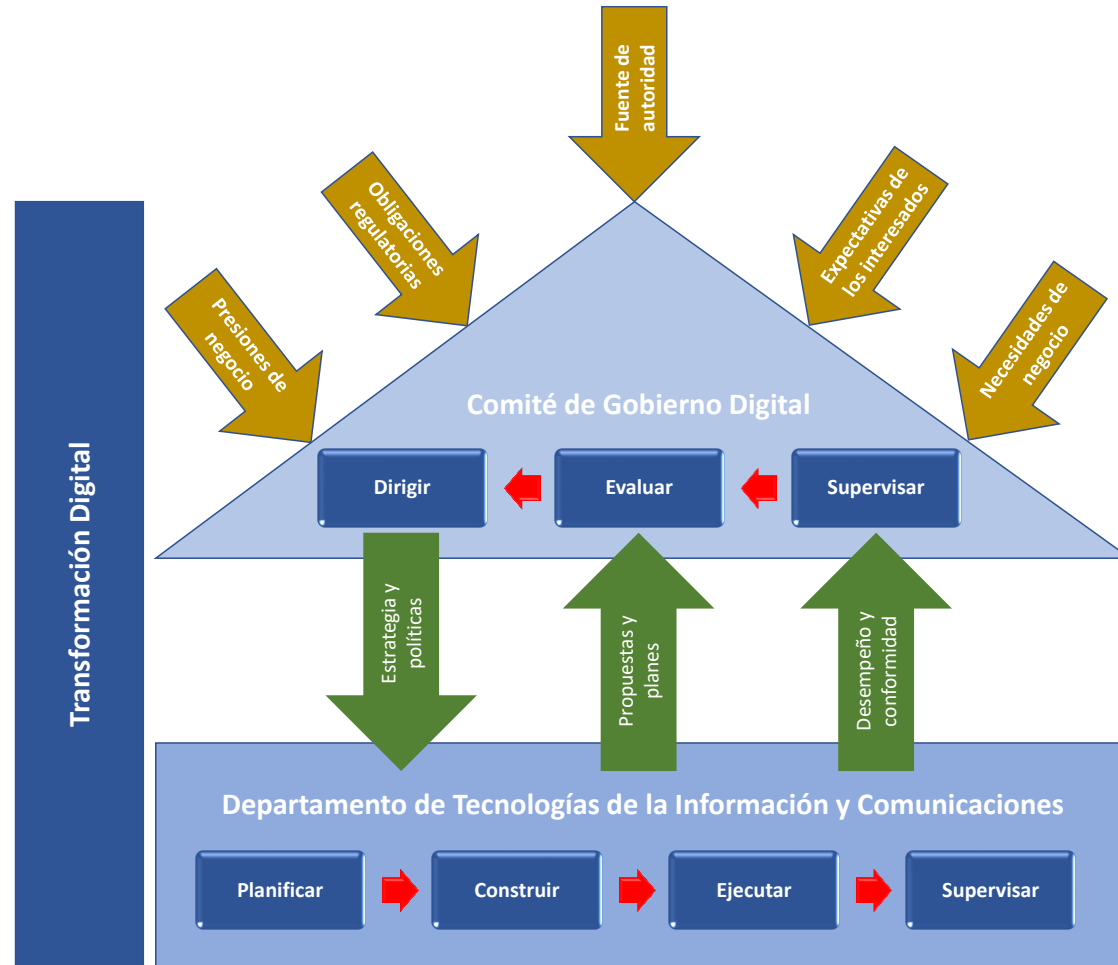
Fuente de autoridad

Obligaciones regulatorias

Expectativas de los interesados

Presiones de negocio

Necesidades de negocio

Transformación Digital

Comité de Gobierno Digital

Dirigir

Evaluar

Supervisar

Estrategia y políticas

Propuestas y planes

Desempeño y conformidad

Departamento de Tecnologías de la Información y Comunicaciones

Planificar

Construir

Ejecutar

Supervisar